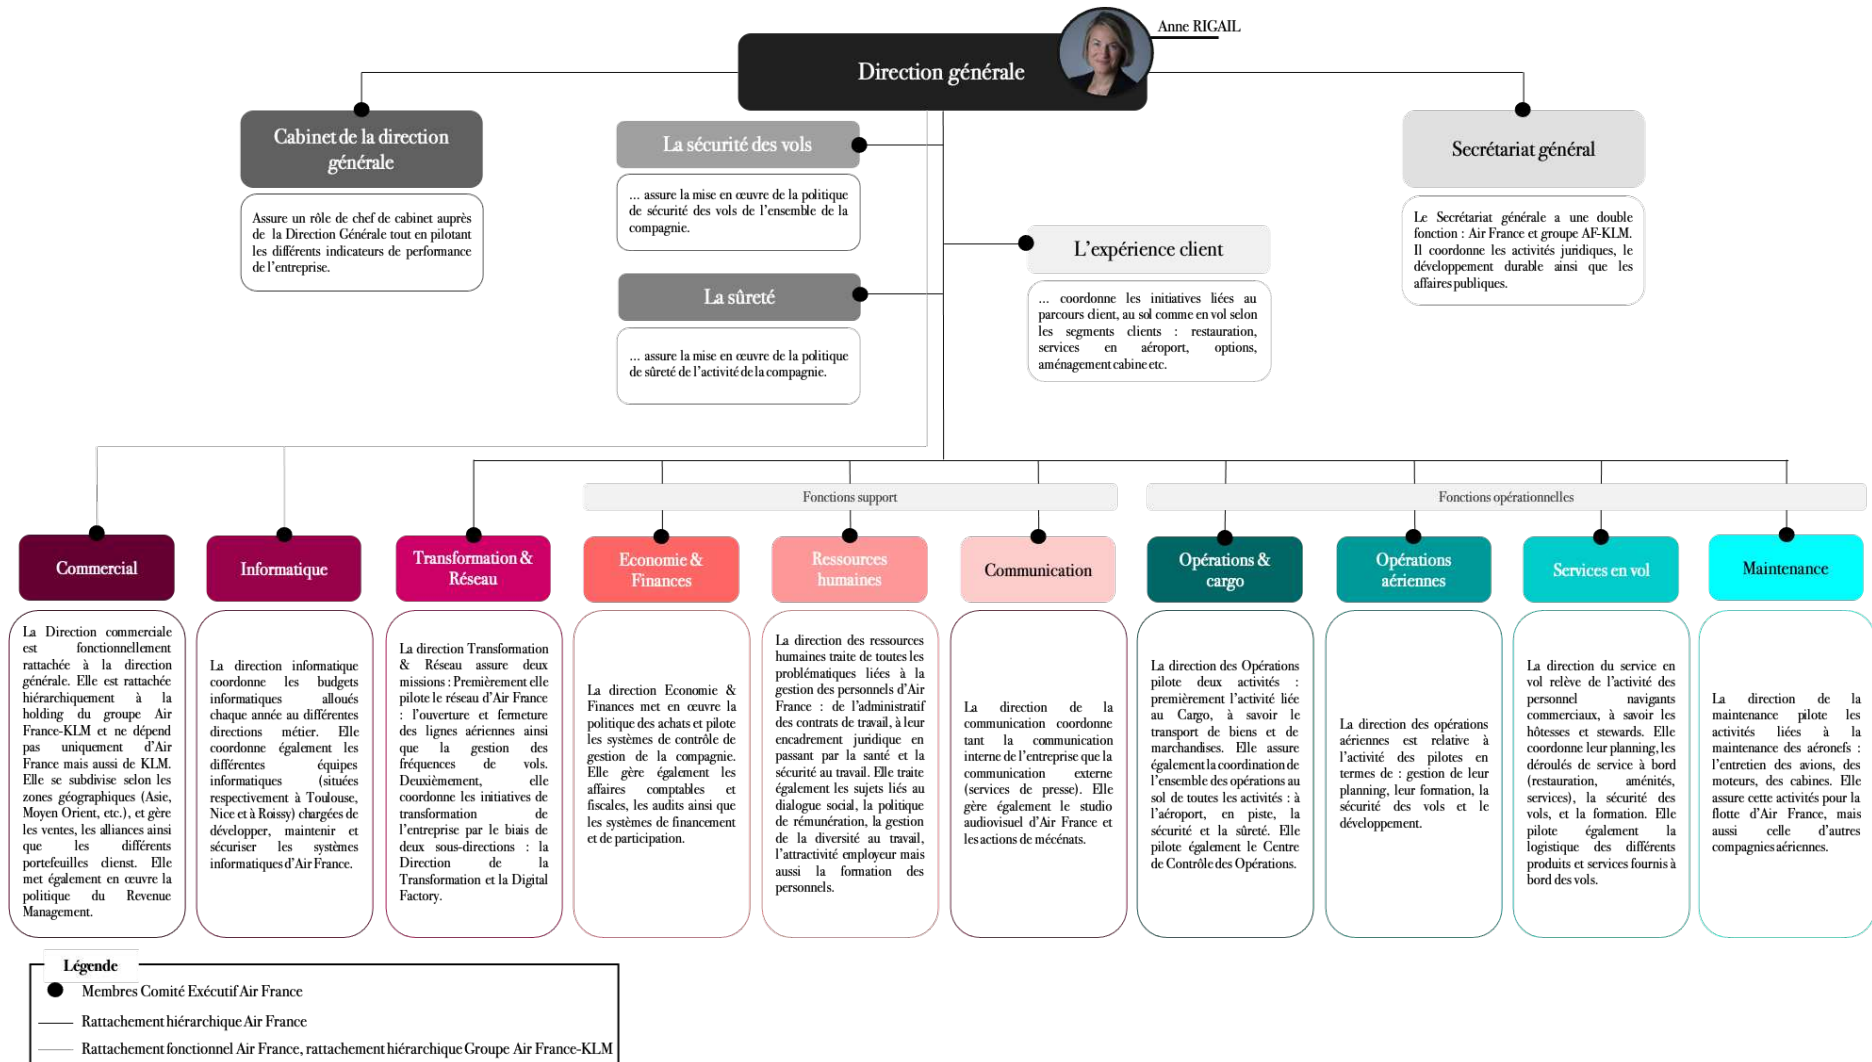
Anne RIGAIL

Direction générale

Cabinet de la direction générale

Assure un rôle de chef de cabinet auprès de la Direction Générale tout en pilotant les différents indicateurs de performance de l'entreprise.

La sécurité des vols

... assure la mise en œuvre de la politique de sécurité des vols de l'ensemble de la compagnie.

La sûreté

... assure la mise en œuvre de la politique de sûreté de l'activité de la compagnie.

L'expérience client

... coordonne les initiatives liées au parcours client, au sol comme en vol selon les segments clients : restauration, services en aéroport, options, aménagement cabine etc.

Secrétariat général

Le Secrétariat générale a une double fonction : Air France et groupe AF-KLM. Il coordonne les activités juridiques, le développement durable ainsi que les affaires publiques.

Fonctions support

Fonctions opérationnelles

Commercial

La Direction commerciale est fonctionnellement rattachée à la direction générale. Elle est rattachée hiérarchiquement à la holding du groupe Air France-KLM et ne dépend pas uniquement d'Air France mais aussi de KLM. Elle se subdivise selon les zones géographiques (Asie, Moyen Orient, etc.), et gère les ventes, les alliances ainsi que les différents portefeuilles clients. Elle met également en œuvre la politique du Revenue Management.

Informatique

La direction informatique coordonne les budgets informatiques alloués chaque année au différentes directions métier. Elle coordonne également les différentes équipes informatiques (situées respectivement à Toulouse, Nice et à Roissy) chargées de développer, maintenir et sécuriser les systèmes informatiques d'Air France.

Transformation & Réseau

La direction Transformation & Réseau assure deux missions : Premièrement elle pilote le réseau d'Air France : l'ouverture et fermeture des lignes aériennes ainsi que la gestion des fréquences de vols. Deuxièmement, elle coordonne les initiatives de transformation de l'entreprise par le biais de deux sous-directions : la Direction de la Transformation et la Digital Factory.

Economie & Finances

La direction Economie & Finances met en œuvre la politique des achats et pilote les systèmes de contrôle de gestion de la compagnie. Elle gère également les affaires comptables et fiscales, les audits ainsi que les systèmes de financement et de participation.

Ressources humaines

La direction des ressources humaines traite de toutes les problématiques liées à la gestion des personnels d'Air France : de l'administratif des contrats de travail, à leur encadrement juridique en passant par la santé et la sécurité au travail. Elle traite également les sujets liés au dialogue social, la politique de rémunération, la gestion de la diversité au travail, l'attractivité employeur mais aussi la formation des personnels.

Communication

La direction de la communication coordonne tant la communication interne de l'entreprise que la communication externe (services de presse). Elle gère également le studio audiovisuel d'Air France et les actions de mécénats.

Opérations & cargo

La direction des Opérations pilote deux activités : premièrement l'activité liée au Cargo, à savoir le transport de biens et de marchandises. Elle assure également la coordination de l'ensemble des opérations au sol de toutes les activités : à l'aéroport, en piste, la sécurité et la sûreté. Elle pilote également le Centre de Contrôle des Opérations.

Opérations aériennes

La direction des opérations aériennes est relative à l'activité des pilotes en termes de : gestion de leur planning, leur formation, la sécurité des vols et le développement.

Services en vol

La direction du service en vol relève de l'activité des personnel navigants commerciaux, à savoir les hôtesses et stewards. Elle coordonne leur planning, les déroulés de service à bord (restauration, aménités, services), la sécurité des vols, et la formation. Elle pilote également la logistique des différents produits et services fournis à bord des vols.

Maintenance

La direction de la maintenance pilote les activités liées à la maintenance des aéronefs : l'entretien des avions, des moteurs, des cabines. Elle assure cette activités pour la flotte d'Air France, mais aussi celle d'autres compagnies aériennes.

Légende
Membres Comité Exécutif Air France
Rattachement hiérarchique Air France
Rattachement fonctionnel Air France, rattachement hiérarchique Groupe Air France-KLM